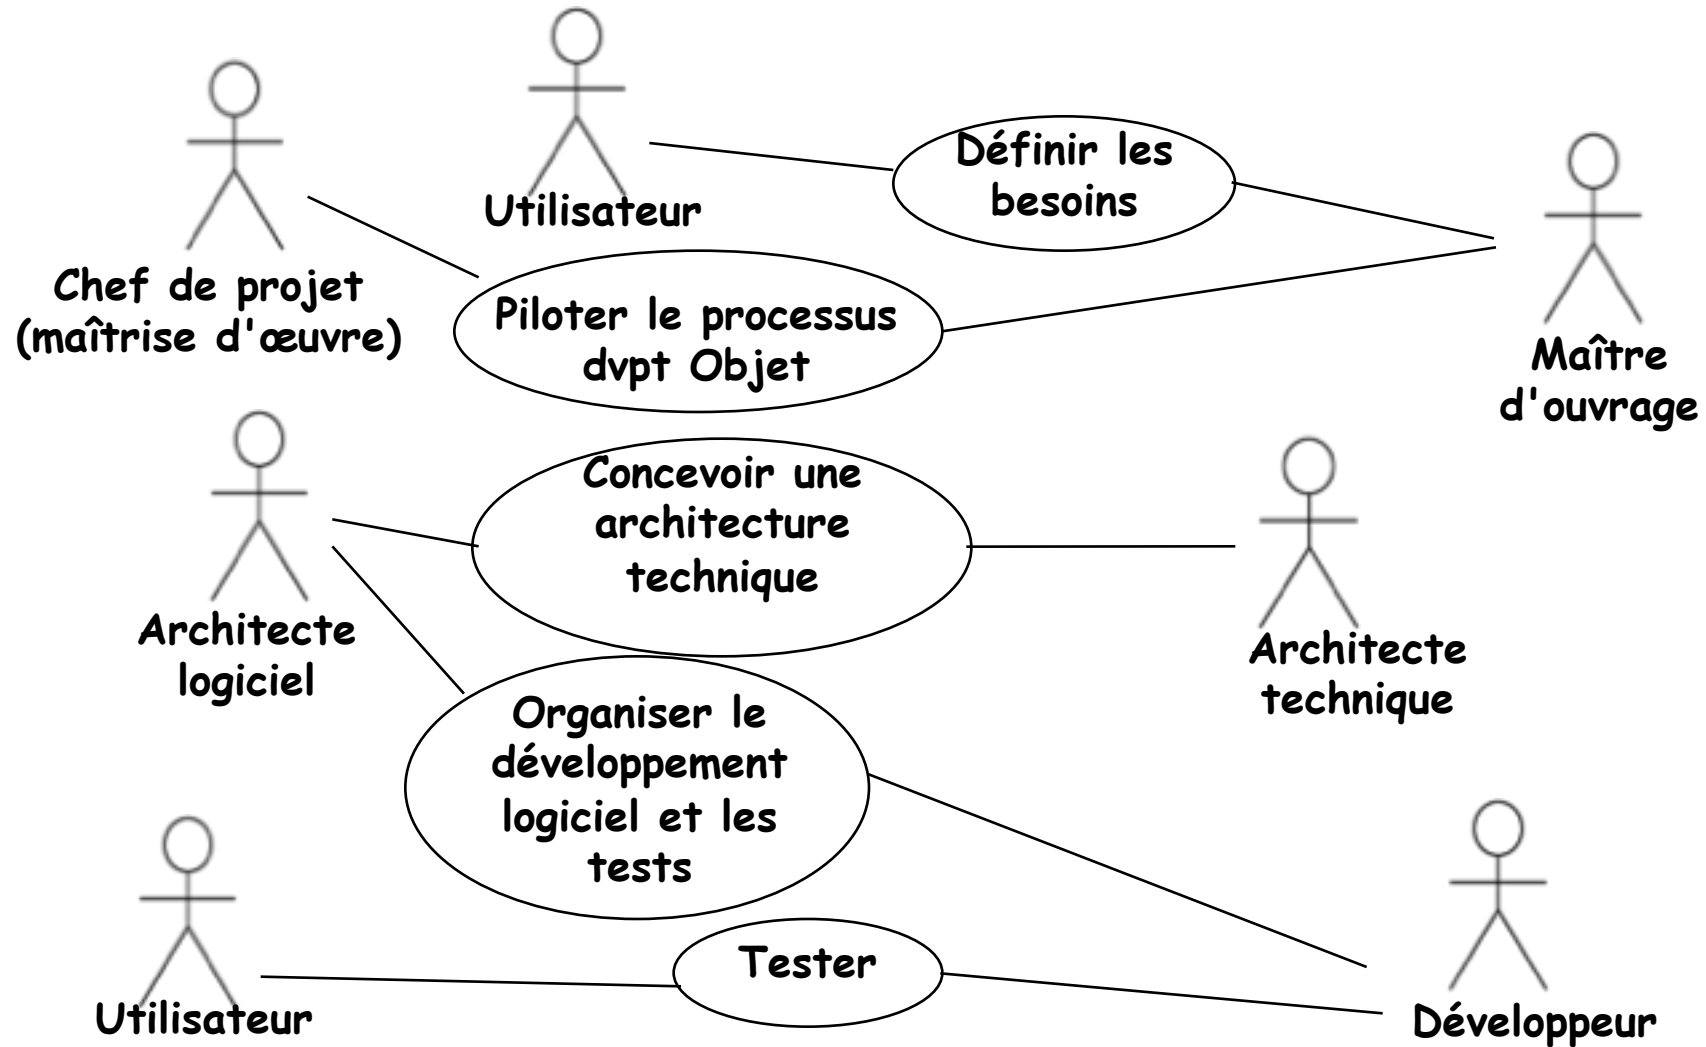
Utilisateur

Définir les besoins

Chef de projet (maîtrise d'œuvre)

Piloter le processus dvpt Objet

Maître d'ouvrage

Concevoir une architecture technique

Architecte logiciel

Architecte technique

Organiser le développement logiciel et les tests

Tester

Utilisateur

Développeur